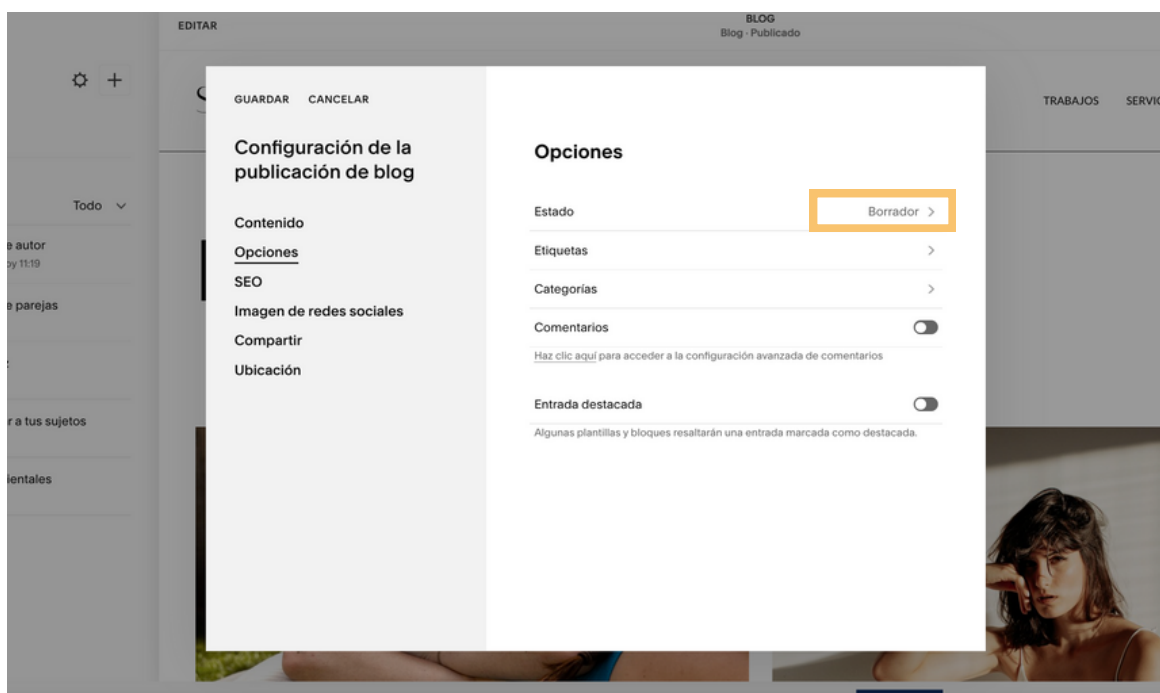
EDITAR

BLOG
Blog · Publicado

TRABAJOS SERVI

Todo

e autor
oy 11:19

e parejas

r a tus sujetos

ientales

GUARDAR CANCELAR

Configuración de la publicación de blog

Contenido
Opciones
SEO
Imagen de redes sociales
Compartir
Ubicación

Opciones

Estado Borrador >

Etiquetas >

Categorías >

Comentarios

Haz clic aquí para acceder a la configuración avanzada de comentarios

Entrada destacada

Algunas plantillas y bloques resaltarán una entrada marcada como destacada.